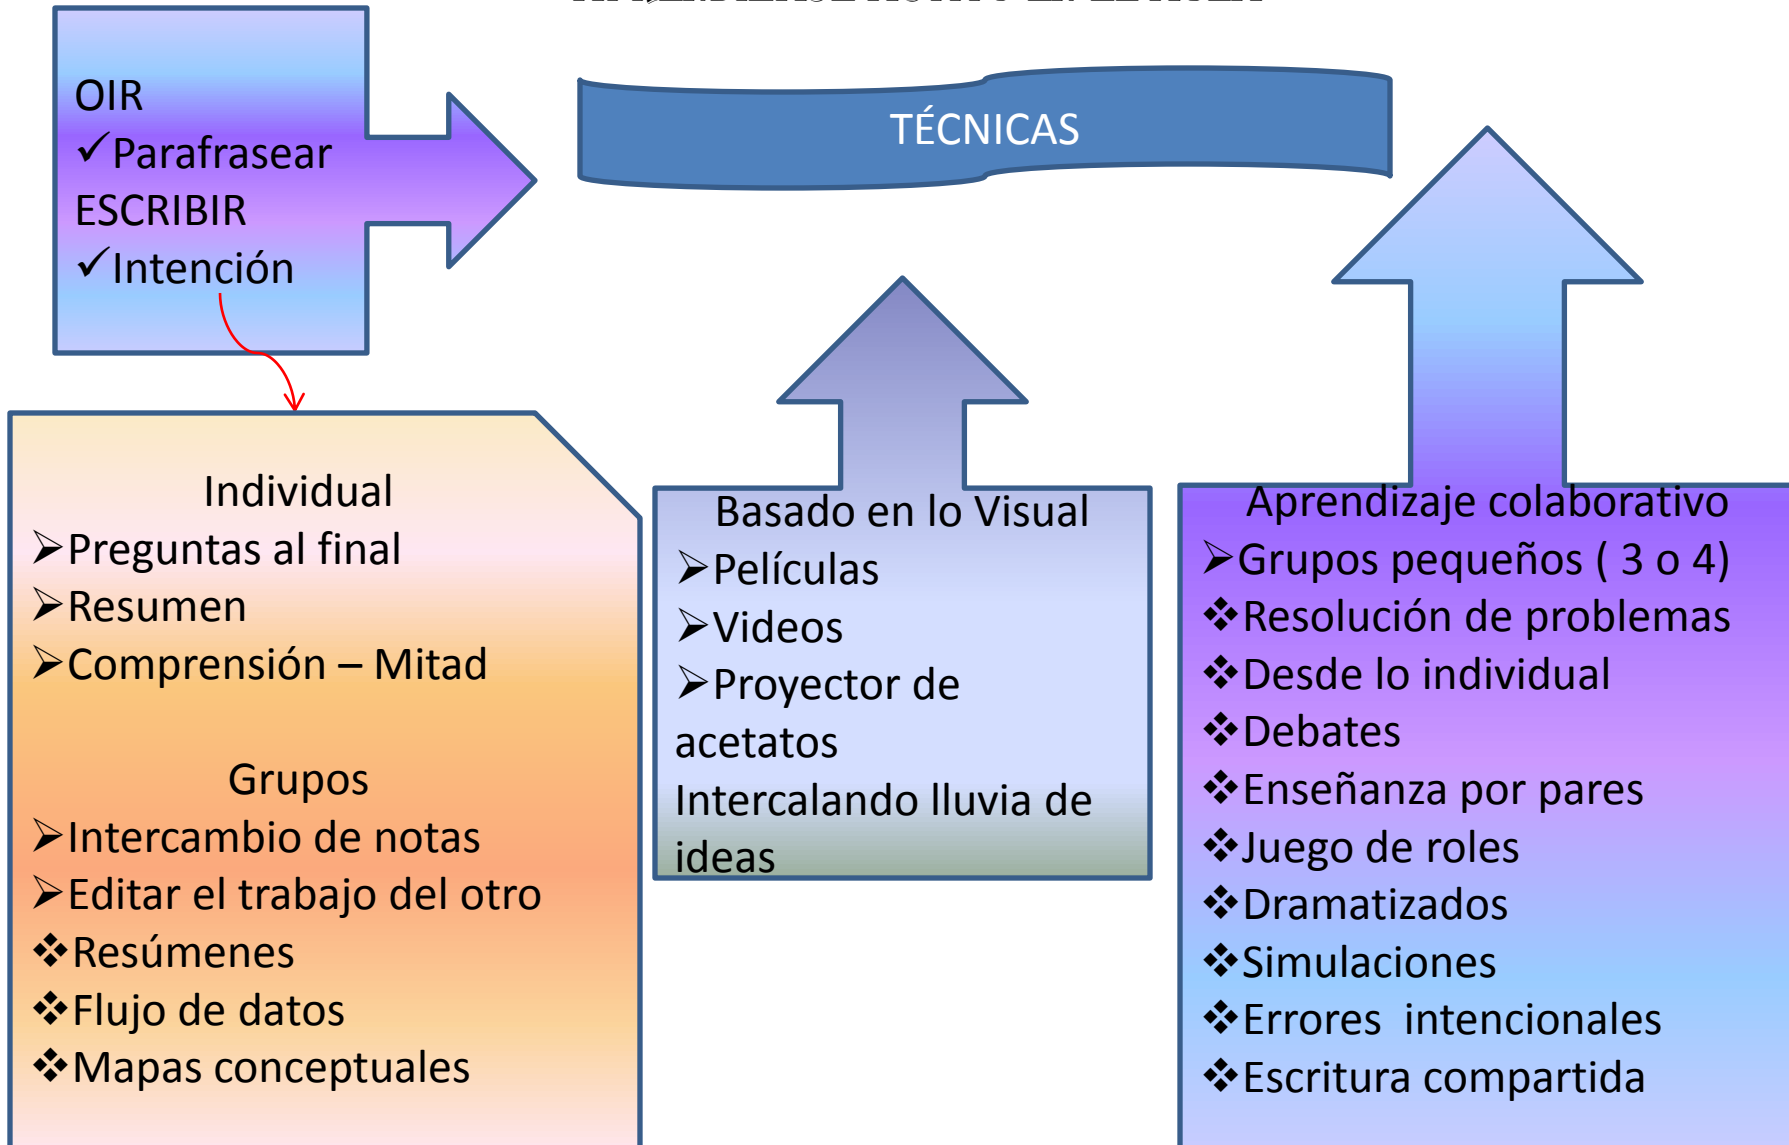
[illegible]

OIR
✓Parafrasear
ESCRIBIR
✓Intención

TÉCNICAS

Individual
➢Preguntas al final
➢Resumen
➢Comprensión – Mitad

Grupos
➢Intercambio de notas
➢Editar el trabajo del otro
❖Resúmenes
❖Flujo de datos
❖Mapas conceptuales

Basado en lo Visual
➢Películas
➢Videos
➢Proyector de acetatos
Intercalando lluvia de ideas

Aprendizaje colaborativo
➢Grupos pequeños ( 3 o 4)
❖Resolución de problemas
❖Desde lo individual
❖Debates
❖Enseñanza por pares
❖Juego de roles
❖Dramatizados
❖Simulaciones
❖Errores intencionales
❖Escritura compartida